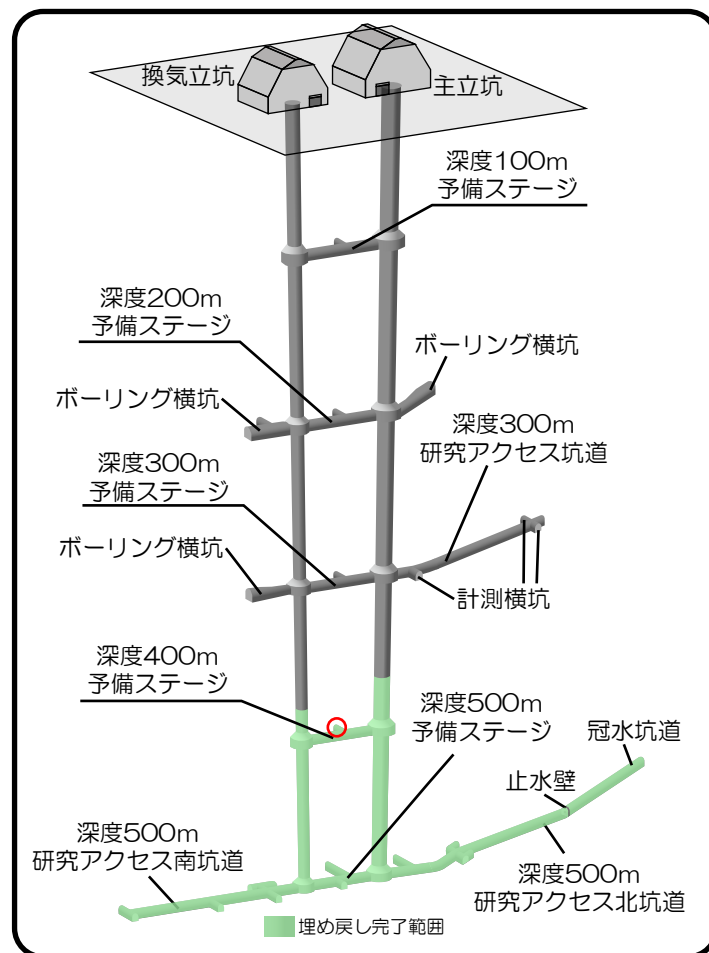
換気立坑

主立坑

深度100m
予備ステージ

深度200m
予備ステージ

ボーリング横坑

ボーリング横坑

深度300m
研究アクセス坑道

深度300m
予備ステージ

ボーリング横坑

計測横坑

深度400m
予備ステージ

深度500m
予備ステージ

冠水坑道

止水壁

深度500m
研究アクセス南坑道

深度500m
研究アクセス北坑道

埋め戻し完了範囲